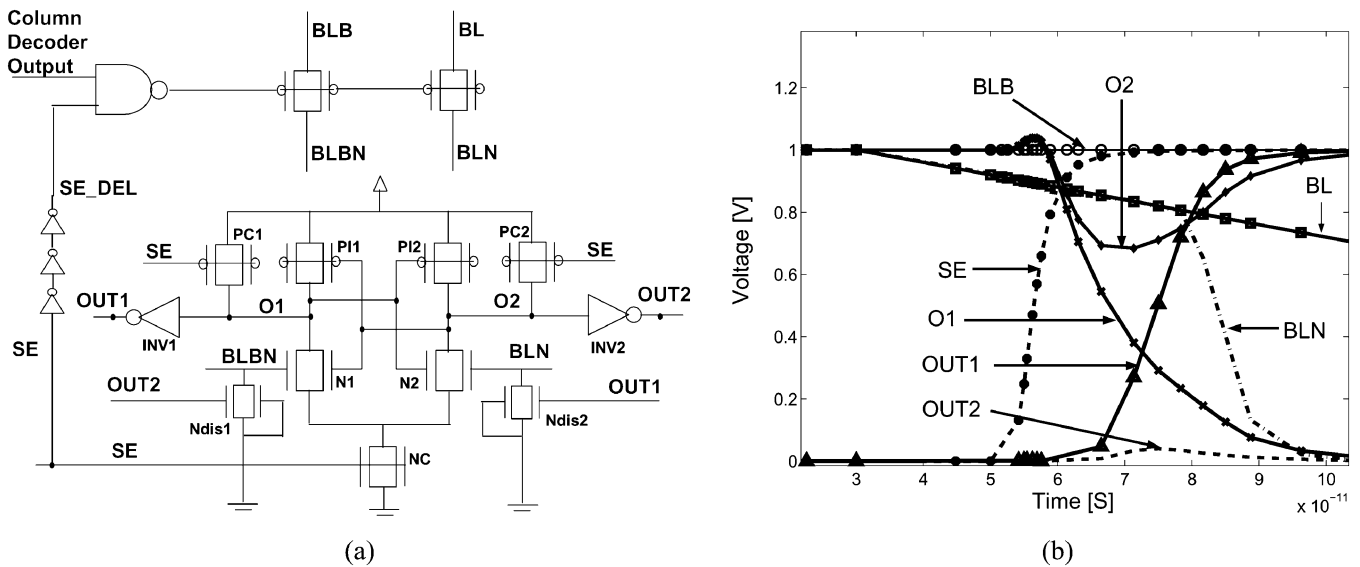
Column Decoder Output

BLB
BL
BLBN
BLN
SE_DEL
SE
PC1
PI1
PI2
PC2
SE
OUT1
O1
O2
OUT2
INV1
INV2
BLBN
BLN
N1
N2
OUT2
OUT1
Ndis1
Ndis2
SE
NC

(a)

1.2
1
0.8
0.6
0.4
0.2
0
Voltage [V]
BLB
O2
BL
SE
O1
OUT1
OUT2
BLN
3
4
5
6
7
8
9
10
Time [S]
x $10^{-11}$

(b)